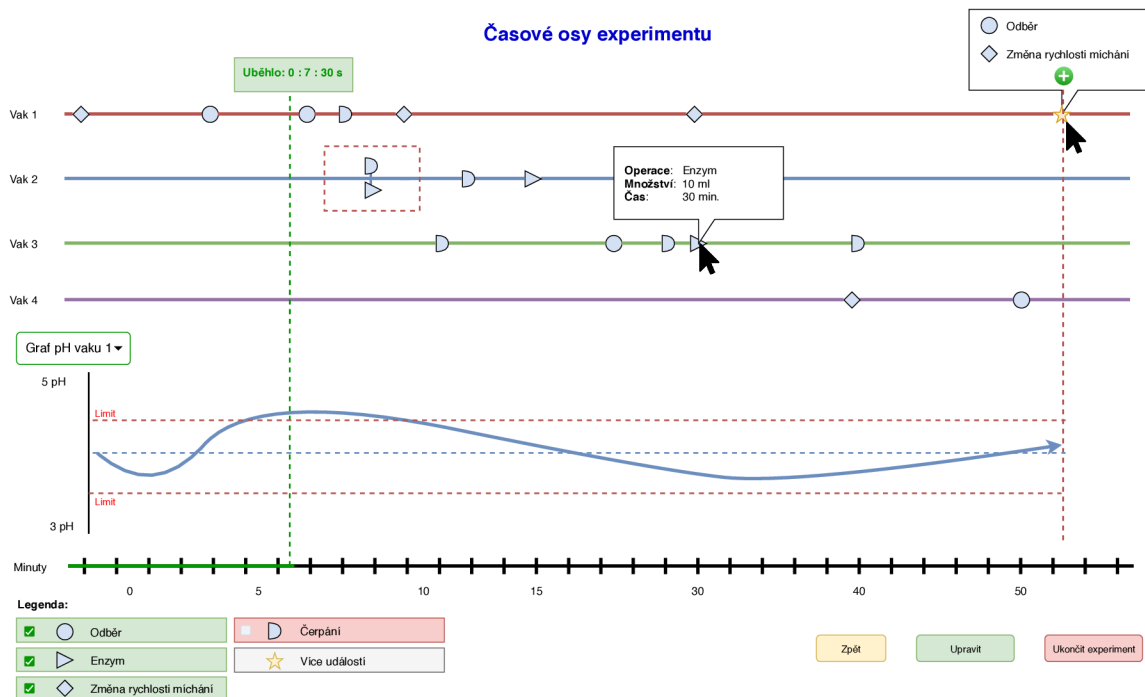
Časové osy experimentu

Odběr
Změna rychlosti míchání

Uběhlo: 0 : 7 : 30 s

Vak 1

Vak 2

Operace: Enzym
Množství: 10 ml
Čas: 30 min.

Vak 3

Vak 4

Graf pH vaku 1

5 pH

Limit

Limit

3 pH

Minuty

0 5 10 15 30 40 50

Legenda:

| Odběr | Čerpání |
|---|---|
| Enzym | Více událostí |
| Změna rychlosti míchání | |

Zpět

Upravit

Ukončit experiment